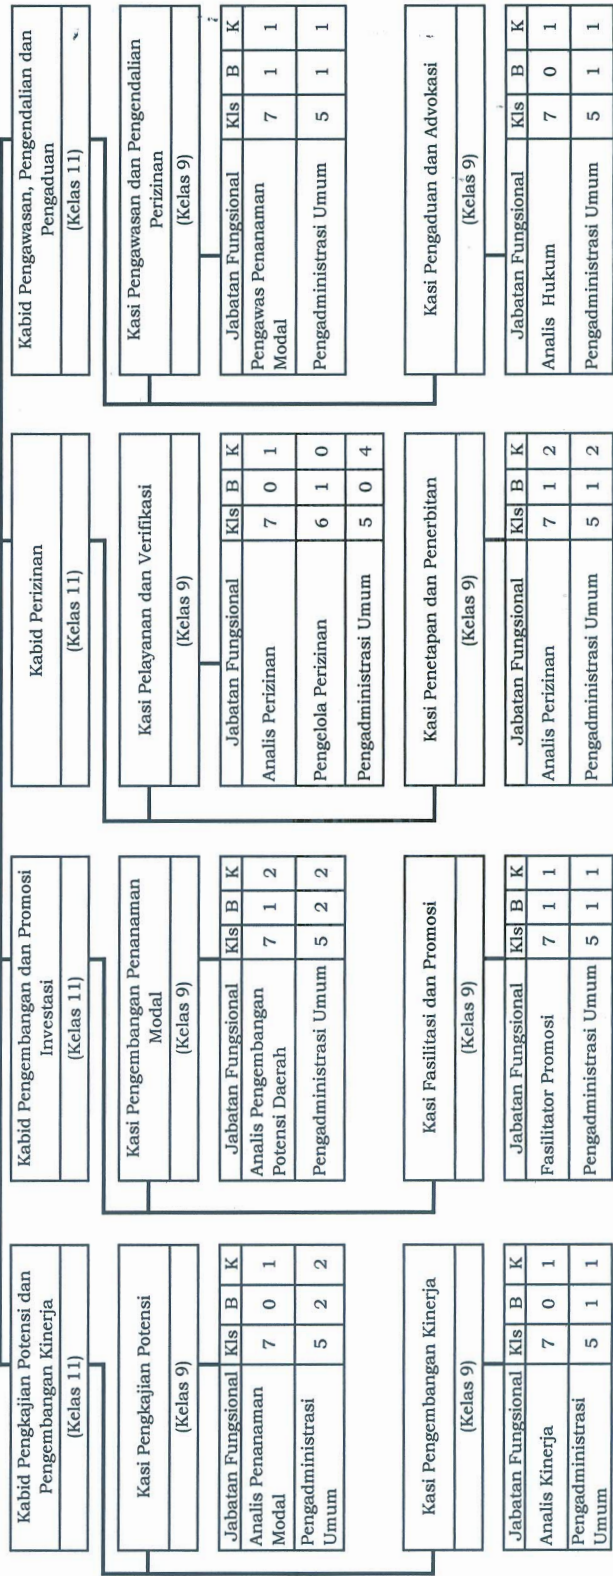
Kabid Pengkajian Potensi dan Pengembangan Kinerja
(Kelas 11)

Kasi Pengkajian Potensi
(Kelas 9)

| Jabatan Fungsional | Kls | B | K |
|---|---|---|---|
| Analis Penanaman Modal | 7 | 0 | 1 |
| Pengadministrasi Umum | 5 | 2 | 2 |

Kasi Pengembangan Kinerja
(Kelas 9)

| Jabatan Fungsional | Kls | B | K |
|---|---|---|---|
| Analis Kinerja | 7 | 0 | 1 |
| Pengadministrasi Umum | 5 | 1 | 1 |

Kabid Pengembangan dan Promosi Investasi
(Kelas 11)

Kasi Pengembangan Penanaman Modal
(Kelas 9)

| Jabatan Fungsional | Kls | B | K |
|---|---|---|---|
| Analis Pengembangan Potensi Daerah | 7 | 1 | 2 |
| Pengadministrasi Umum | 5 | 2 | 2 |

Kasi Fasilitasi dan Promosi
(Kelas 9)

| Jabatan Fungsional | Kls | B | K |
|---|---|---|---|
| Fasilitator Promosi | 7 | 1 | 1 |
| Pengadministrasi Umum | 5 | 1 | 1 |

Kabid Perizinan
(Kelas 11)

Kasi Pelayanan dan Verifikasi
(Kelas 9)

| Jabatan Fungsional | Kls | B | K |
|---|---|---|---|
| Analis Perizinan | 7 | 0 | 1 |
| Pengelola Perizinan | 6 | 1 | 0 |
| Pengadministrasi Umum | 5 | 0 | 4 |

Kasi Penetapan dan Penerbitan
(Kelas 9)

| Jabatan Fungsional | Kls | B | K |
|---|---|---|---|
| Analis Perizinan | 7 | 1 | 2 |
| Pengadministrasi Umum | 5 | 1 | 2 |

Kabid Pengawasan, Pengendalian dan Pengaduan
(Kelas 11)

Kasi Pengawasan dan Pengendalian Perizinan
(Kelas 9)

| Jabatan Fungsional | Kls | B | K |
|---|---|---|---|
| Pengawas Penanaman Modal | 7 | 1 | 1 |
| Pengadministrasi Umum | 5 | 1 | 1 |

Kasi Pengaduan dan Advokasi
(Kelas 9)

| Jabatan Fungsional | Kls | B | K |
|---|---|---|---|
| Analis Hukum | 7 | 0 | 1 |
| Pengadministrasi Umum | 5 | 1 | 1 |